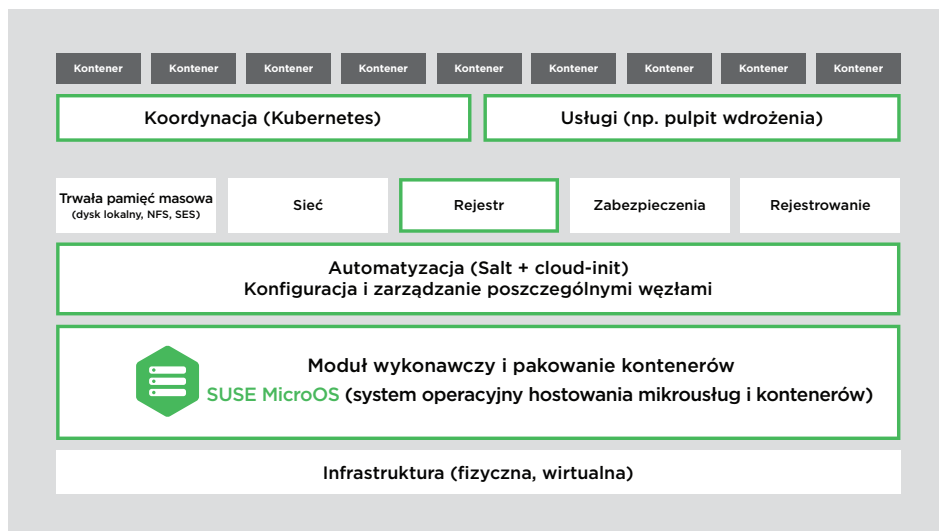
Kontener Kontener Kontener Kontener Kontener Kontener Kontener Kontener Kontener

Koordynacja (Kubernetes)

Usługi (np. pulpit wdrożenia)

Trwała pamięć masowa (dysk lokalny, NFS, SES)

Sieć

Rejestr

Zabezpieczenia

Rejestrowanie

Automatyzacja (Salt + cloud-init)
Konfiguracja i zarządzanie poszczególnymi węzłami

Moduł wykonawczy i pakowanie kontenerów
SUSE MicroOS (system operacyjny hostowania mikrousług i kontenerów)

Infrastruktura (fizyczna, wirtualna)